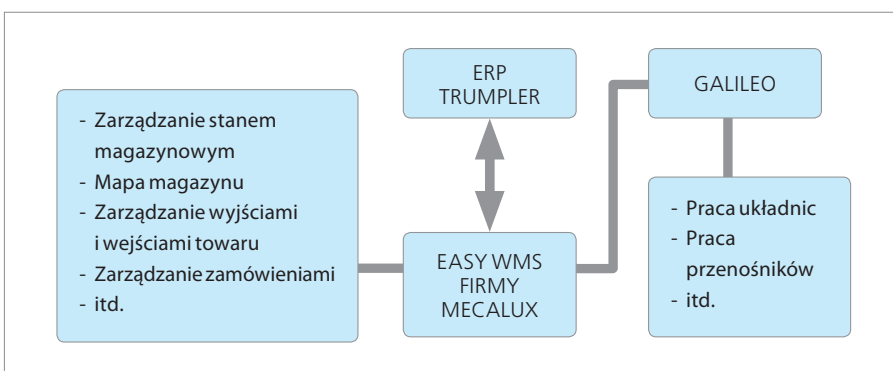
- Zarządzanie stanem magazynowym
- Mapa magazynu
- Zarządzanie wyjściami i wejściami towaru
- Zarządzanie zamówieniami
- itd.

ERP TRUMPLER

EASY WMS FIRMY MECALUX

GALILEO

- Praca układnic
- Praca przenośników
- itd.